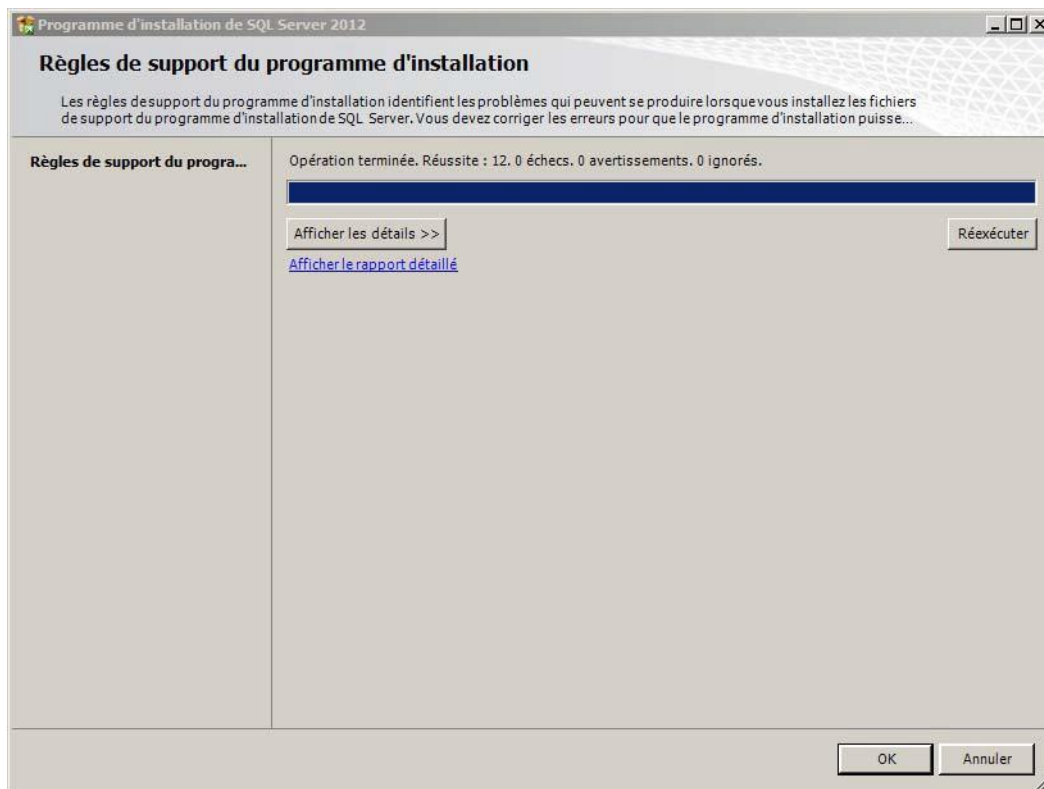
Programme d'installation de SQL Server 2012

Règles de support du programme d'installation

Les règles de support du programme d'installation identifient les problèmes qui peuvent se produire lorsque vous installez les fichiers de support du programme d'installation de SQL Server. Vous devez corriger les erreurs pour que le programme d'installation puisse...

Règles de support du progra...

Opération terminée. Réussite : 12. 0 échecs. 0 avertissements. 0 ignorés.

Afficher les détails >>

Réexécuter

Afficher le rapport détaillé

OK

Annuler